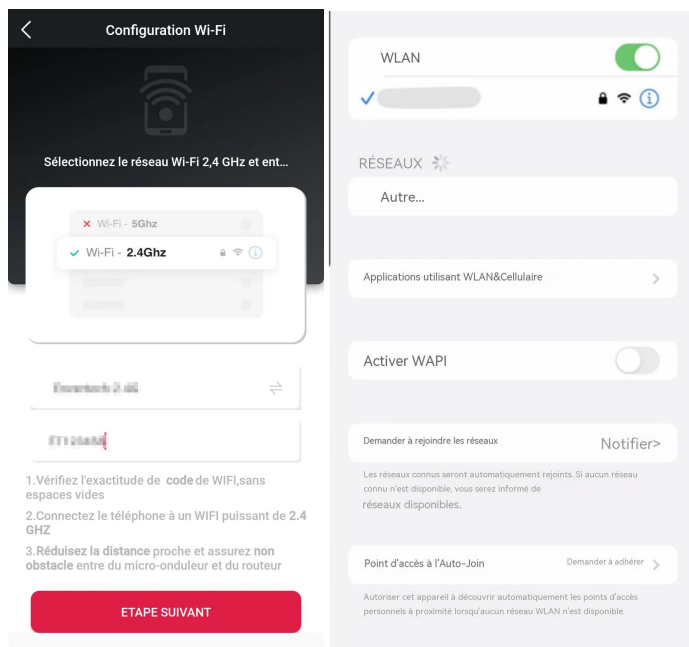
Configuration Wi-Fi

Sélectionnez le réseau Wi-Fi 2,4 GHz et ent...

Wi-Fi - 5Ghz

Wi-Fi - 2.4Ghz

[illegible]

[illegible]

1.Vérifiez l'exactitude de code de WIFI,sans espaces vides

2.Connectez le téléphone à un WIFI puissant de 2.4 GHZ

3.Réduisez la distance proche et assurez non obstacle entre du micro-onduleur et du routeur

ETAPE SUIVANT

WLAN

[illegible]

RÉSEAUX

Autre...

Applications utilisant WLAN&Cellulaire

Activer WAPI

Demander à rejoindre les réseaux

Notifier>

Les réseaux connus seront automatiquement rejoints. Si aucun réseau connu n'est disponible, vous serez informé de réseaux disponibles.

Point d'accès à l'Auto-Join

Demander à adhérer

Autoriser cet appareil à découvrir automatiquement les points d'accès personnels à proximité lorsqu'aucun réseau WLAN n'est disponible.